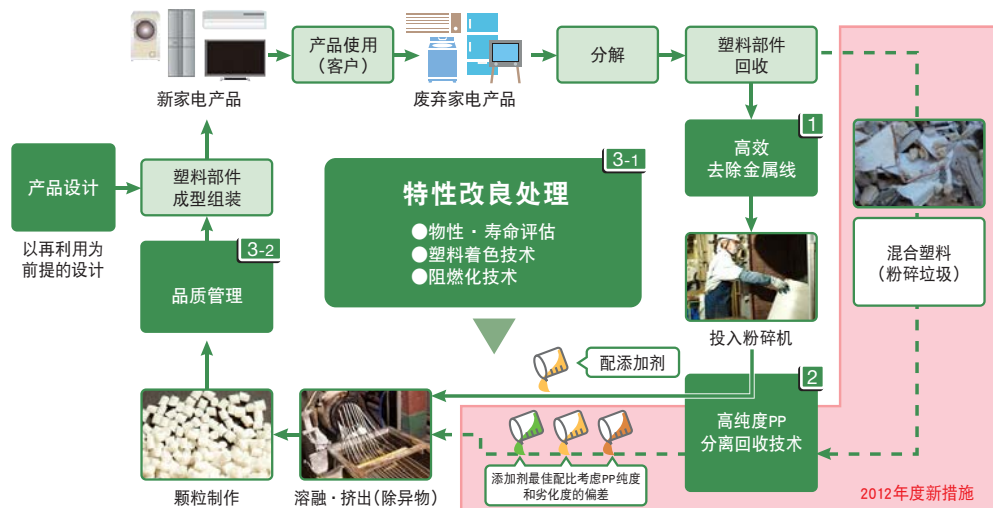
新家电产品

产品使用
（客户）

废弃家电产品

分解

塑料部件
回收

1

高效
去除金属线

产品设计

以再利用为
前提的设计

塑料部件
成型组装

3-1

特性改良处理
●物性・寿命评估
●塑料着色技术
●阻燃化技术

混合塑料
（粉碎垃圾）

3-2

品质管理

投入粉碎机

配添加剂

2

高纯度PP
分离回收技术

添加剂最佳配比考虑PP纯度和劣化度的偏差

颗粒制作

溶融・挤出（除异物）

2012年度新措施